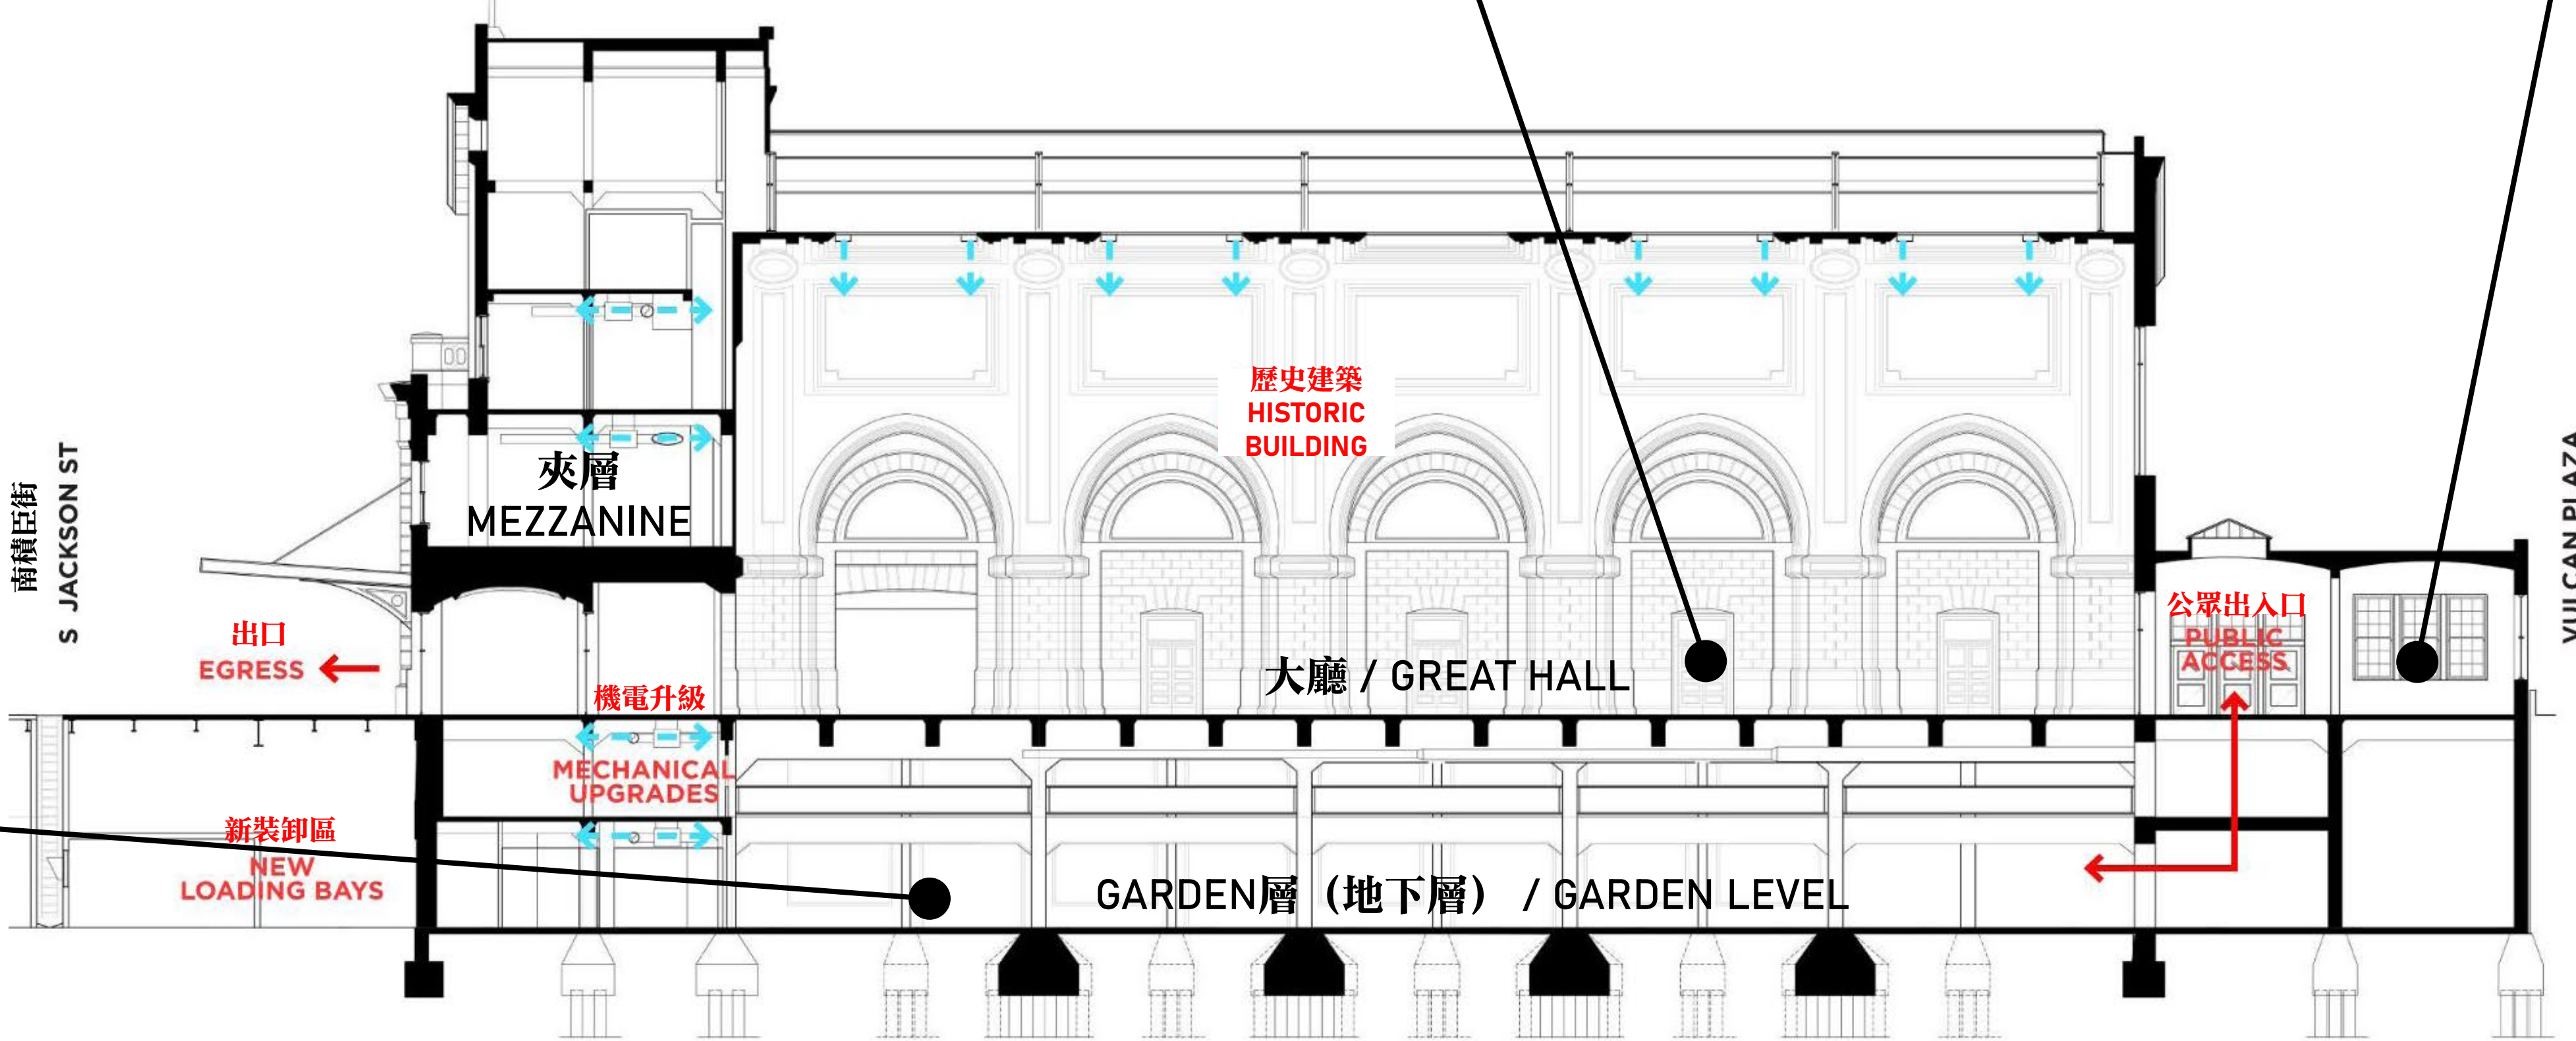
南積臣街
S JACKSON ST

夾層
MEZZANINE

歷史建築
HISTORIC
BUILDING

出口
EGRESS

機電升級
MECHANICAL
UPGRADES

大廳 / GREAT HALL

公眾出入口
PUBLIC
ACCESS

VULCAN PLAZA

新裝卸區
NEW
LOADING BAYS

GARDEN層（地下層） / GARDEN LEVEL